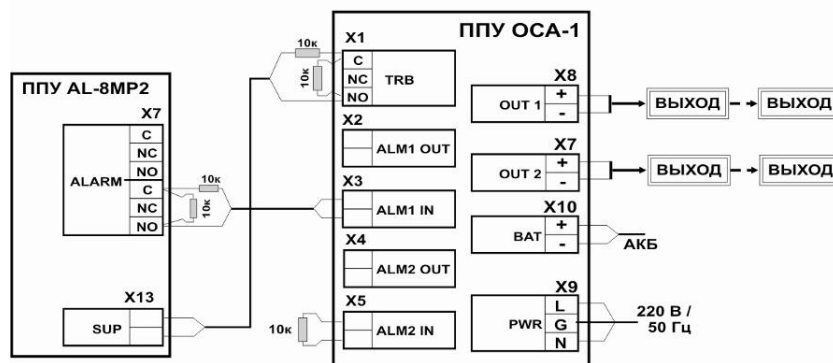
ППУ AL-8MP2

X7

ALARM

C

NC

NO

C

NC

NO

10к

10к

X13

SUP

10к

10к

X1

C

NC

NO

TRB

ППУ ОСА-1

X2

ALM1 OUT

X3

ALM1 IN

X4

ALM2 OUT

X5

10к

ALM2 IN

X8

OUT 1

+

-

ВЫХОД

ВЫХОД

X7

OUT 2

+

-

ВЫХОД

ВЫХОД

X10

BAT

+

-

АКБ

X9

PWR

L

G

N

220 В / 50 Гц